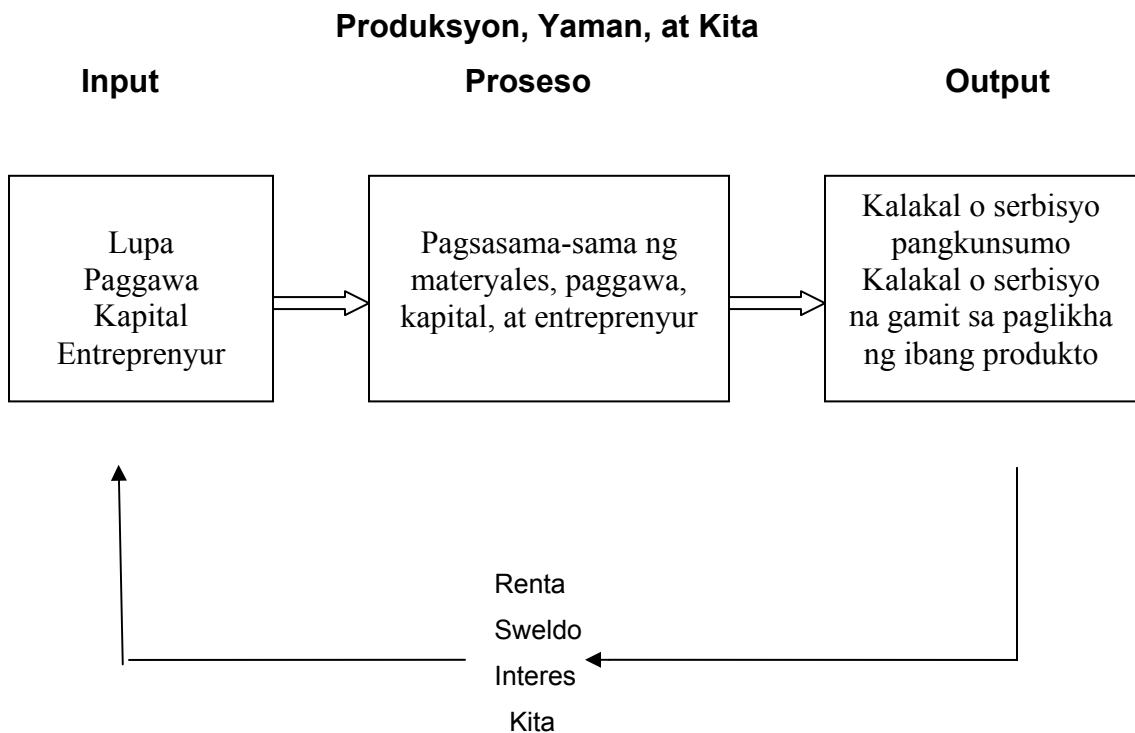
Produksyon, Yaman, at Kita

Input

Proseso

Output

Lupa
Paggawa
Kapital
Entreprenyur

Pagsasama-sama ng materyales, paggawa, kapital, at entreprenyur

Kalakal o serbisyo pangkunsumo
Kalakal o serbisyo na gamit sa paglikha ng ibang produkto

Renta
Sweldo
Interes
Kita